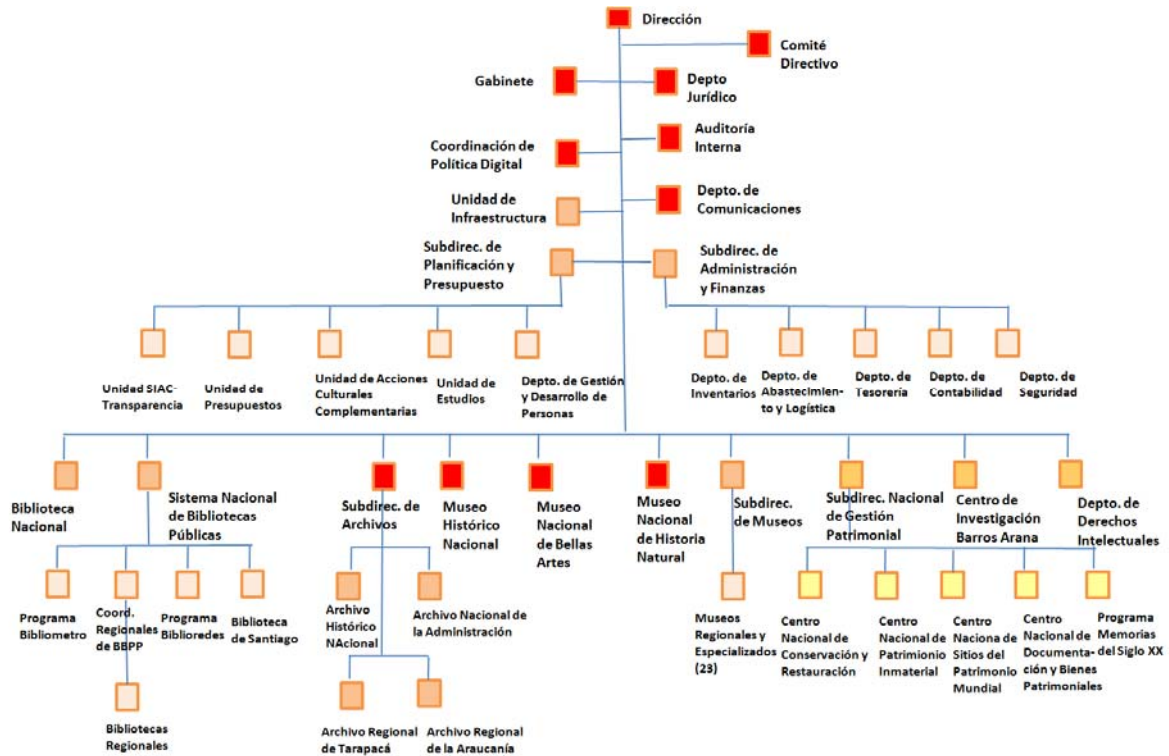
Dirección

Comité Directivo

Gabinete

Depto Jurídico

Coordinación de Política Digital

Auditoría Interna

Unidad de Infraestructura

Depto. de Comunicaciones

Subdirec. de Planificación y Presupuesto

Subdirec. de Administración y Finanzas

Unidad SIAC-Transparencia

Unidad de Presupuestos

Unidad de Acciones Culturales Complementarias

Unidad de Estudios

Depto. de Gestión y Desarrollo de Personas

Depto. de Inventarios

Depto. de Abastecimiento y Logística

Depto. de Tesorería

Depto. de Contabilidad

Depto. de Seguridad

Biblioteca Nacional

Sistema Nacional de Bibliotecas Públicas

Subdirec. de Archivos

Museo Histórico Nacional

Museo Nacional de Bellas Artes

Museo Nacional de Historia Natural

Subdirec. de Museos

Subdirec. Nacional de Gestión Patrimonial

Centro de Investigación Barros Arana

Depto. de Derechos Intelectuales

Programa Bibliometro

Coord. Regionales de BEPP

Programa Bibliredes

Biblioteca de Santiago

Bibliotecas Regionales

Archivo Histórico NAcional

Archivo Nacional de la Administración

Archivo Regional de Tarapacá

Archivo Regional de la Araucanía

Museos Regionales y Especializados (23)

Centro Nacional de Conservación y Restauración

Centro Nacional de Patrimonio Inmaterial

Centro Naciona de Sitios del Patrimonio Mundial

Centro Nacional de Documentación y Bienes Patrimoniales

Programa Memorias del Siglo XX